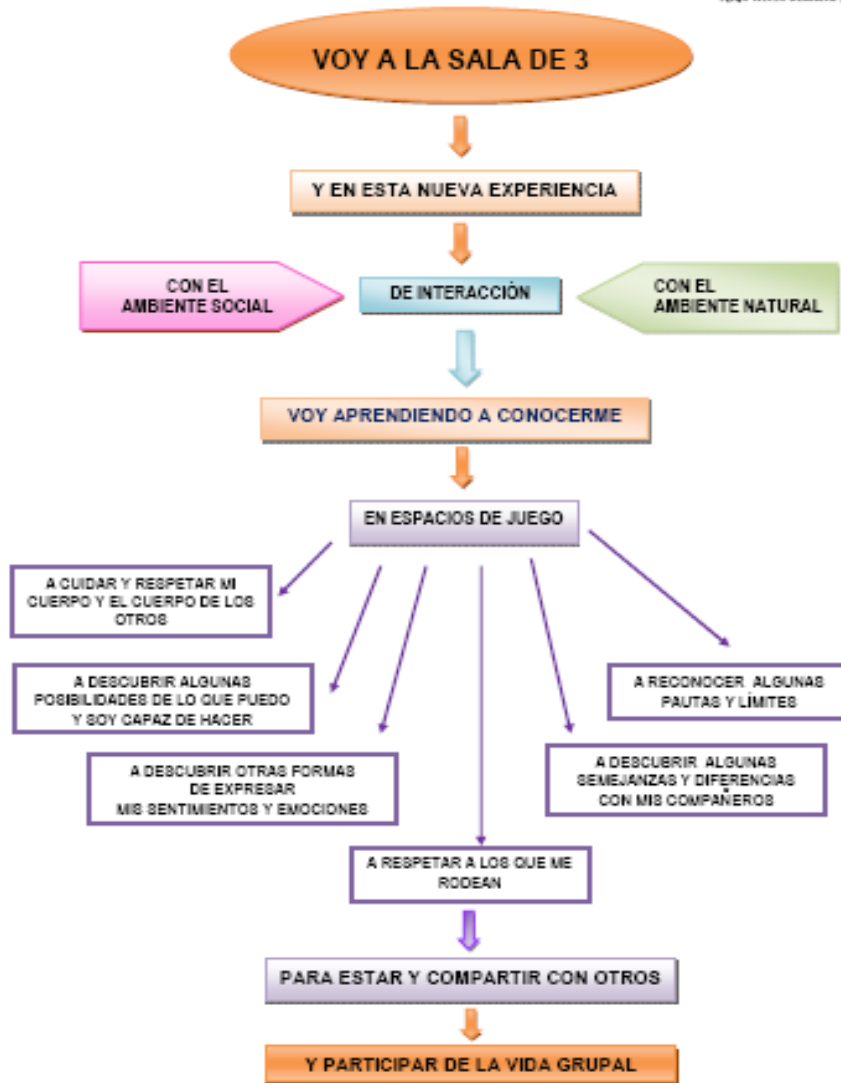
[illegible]

VOY A LA SALA DE 3

Y EN ESTA NUEVA EXPERIENCIA

CON EL AMBIENTE SOCIAL

DE INTERACCIÓN

CON EL AMBIENTE NATURAL

VOY APRENDIENDO A CONOCERME

EN ESPACIOS DE JUEGO

A CUIDAR Y RESPETAR MI CUERPO Y EL CUERPO DE LOS OTROS

A DESCUBRIR ALGUNAS POSIBILIDADES DE LO QUE PUEDO Y SOY CAPAZ DE HACER

A RECONOCER ALGUNAS PAUTAS Y LÍMITES

A DESCUBRIR OTRAS FORMAS DE EXPRESAR MIS SENTIMIENTOS Y EMOCIONES

A DESCUBRIR ALGUNAS SEMEJANZAS Y DIFERENCIAS CON MIS COMPAÑEROS

A RESPETAR A LOS QUE ME RODEAN

PARA ESTAR Y COMPARTIR CON OTROS

Y PARTICIPAR DE LA VIDA GRUPAL